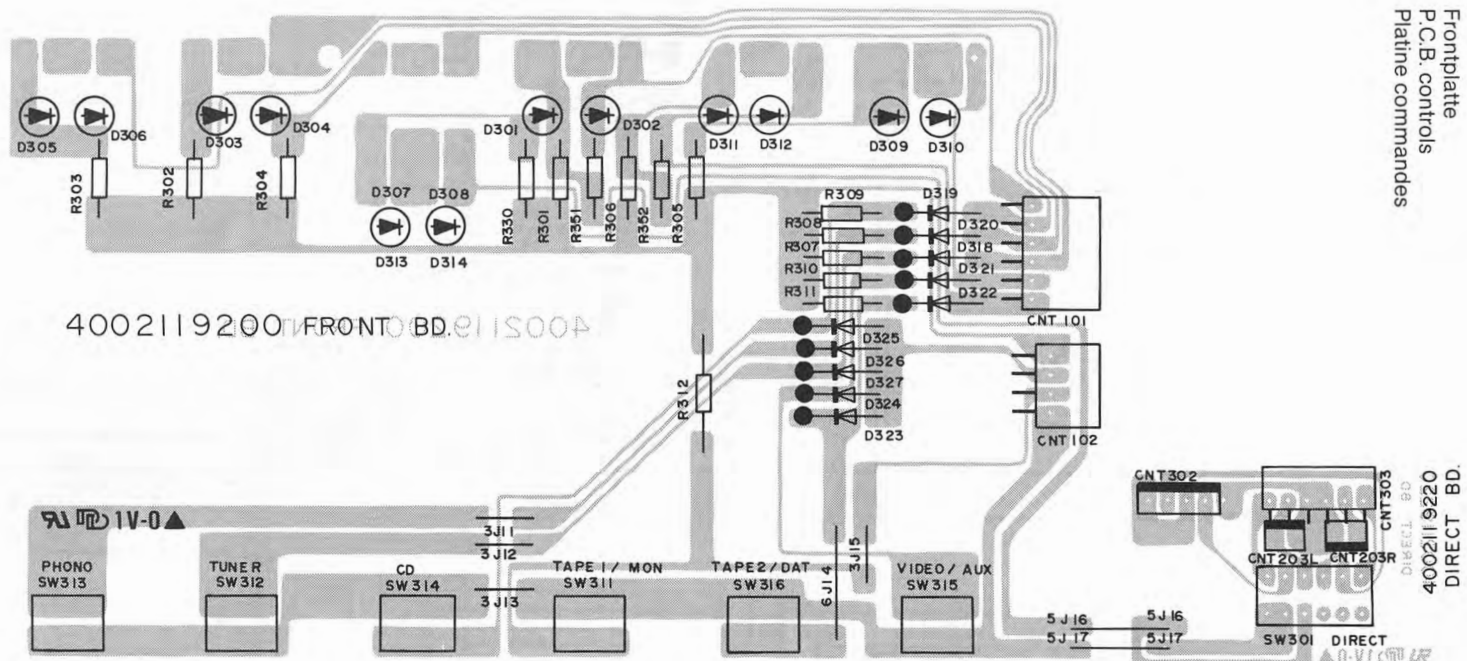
Frontplatte
P.C.B. controls
Platine commandes

D305 D306 D303 D304 D301 D302 D311 D312 D309 D310

R303 R302 R304

D307 D308

D313 D314

R330 R301 R351 R306 R352 R305

R309 D319
R308 D320
R307 D318
R310 D321
R311 D322

CNT 101

4002119200 FRONT BD.

D325
D326
D327
D324
D323

CNT 102

R312

1V-0▲

3J11
3J12
3J13
3J15
6J14

PHONO SW313
TUNER SW312
CD SW314
TAPE 1 / MON SW311
TAPE2 / DAT SW316
VIDEO / AUX SW315

5J16 5J16
5J17 5J17

CNT302
CNT303
CNT203L CNT203R
SW301 DIRECT

4002119220
DIRECT BD.